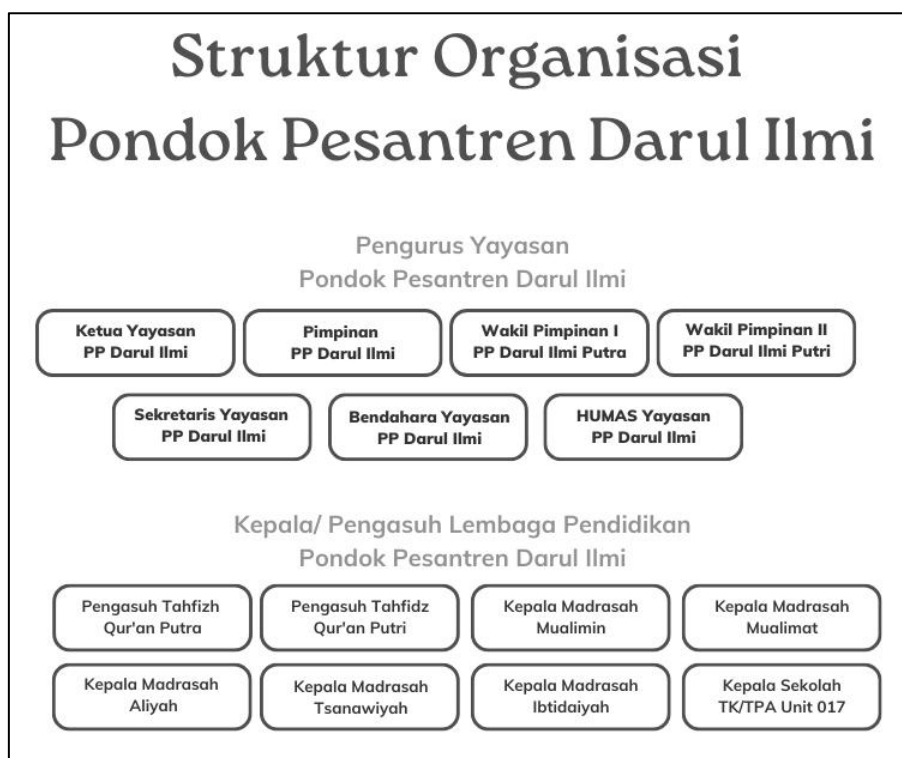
Struktur Organisasi Pondok Pesantren Darul Ilmi

Pengurus Yayasan
Pondok Pesantren Darul Ilmi

Ketua Yayasan
PP Darul Ilmi

Pimpinan
PP Darul Ilmi

Wakil Pimpinan I
PP Darul Ilmi Putra

Wakil Pimpinan II
PP Darul Ilmi Putri

Sekretaris Yayasan
PP Darul Ilmi

Bendahara Yayasan
PP Darul Ilmi

HUMAS Yayasan
PP Darul Ilmi

Kepala/ Pengasuh Lembaga Pendidikan
Pondok Pesantren Darul Ilmi

Pengasuh Tahfizh
Qur'an Putra

Pengasuh Tahfidz
Qur'an Putri

Kepala Madrasah
Mualimin

Kepala Madrasah
Mualimat

Kepala Madrasah
Aliyah

Kepala Madrasah
Tsanawiyah

Kepala Madrasah
Ibtidaiyah

Kepala Sekolah
TK/TPA Unit 017